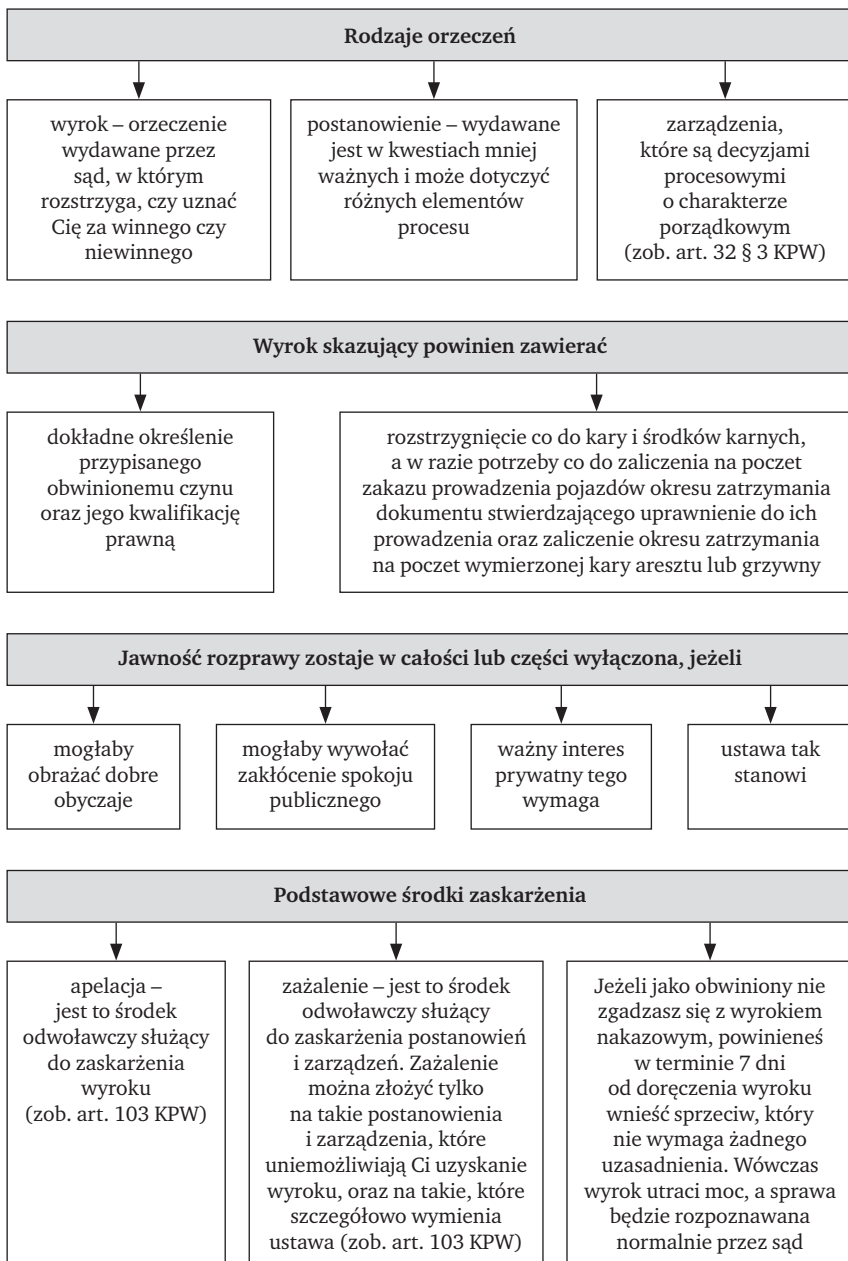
Rodzaje orzeczeń

wyrok – orzeczenie wydawane przez sąd, w którym rozstrzyga, czy uznać Cię za winnego czy niewinnego

postanowienie – wydawane jest w kwestiach mniej ważnych i może dotyczyć różnych elementów procesu

zarządzenia, które są decyzjami procesowymi o charakterze porządkowym (zob. art. 32 § 3 KPW)

Wyrok skazujący powinien zawierać

dokładne określenie przypisanego obwinionemu czynu oraz jego kwalifikację prawną

rozstrzygnięcie co do kary i środków karnych, a w razie potrzeby co do zaliczenia na poczet zakazu prowadzenia pojazdów okresu zatrzymania dokumentu stwierdzającego uprawnienie do ich prowadzenia oraz zaliczenie okresu zatrzymania na poczet wymierzonej kary aresztu lub grzywny

Jawność rozprawy zostaje w całości lub części wyłączona, jeżeli

mogłaby obrażać dobre obyczaje

mogłaby wywołać zakłócenie spokoju publicznego

ważny interes prywatny tego wymaga

ustawa tak stanowi

Podstawowe środki zaskarżenia

apelacja – jest to środek odwoławczy służący do zaskarżenia wyroku (zob. art. 103 KPW)

zażalenie – jest to środek odwoławczy służący do zaskarżenia postanowień i zarządzeń. Zażalenie można złożyć tylko na takie postanowienia i zarządzenia, które uniemożliwiają Ci uzyskanie wyroku, oraz na takie, które szczegółowo wymienia ustawa (zob. art. 103 KPW)

Jeżeli jako obwiniony nie zgadzasz się z wyrokiem nakazowym, powinieneś w terminie 7 dni od doręczenia wyroku wnieść sprzeciw, który nie wymaga żadnego uzasadnienia. Wówczas wyrok utraci moc, a sprawa będzie rozpoznawana normalnie przez sąd